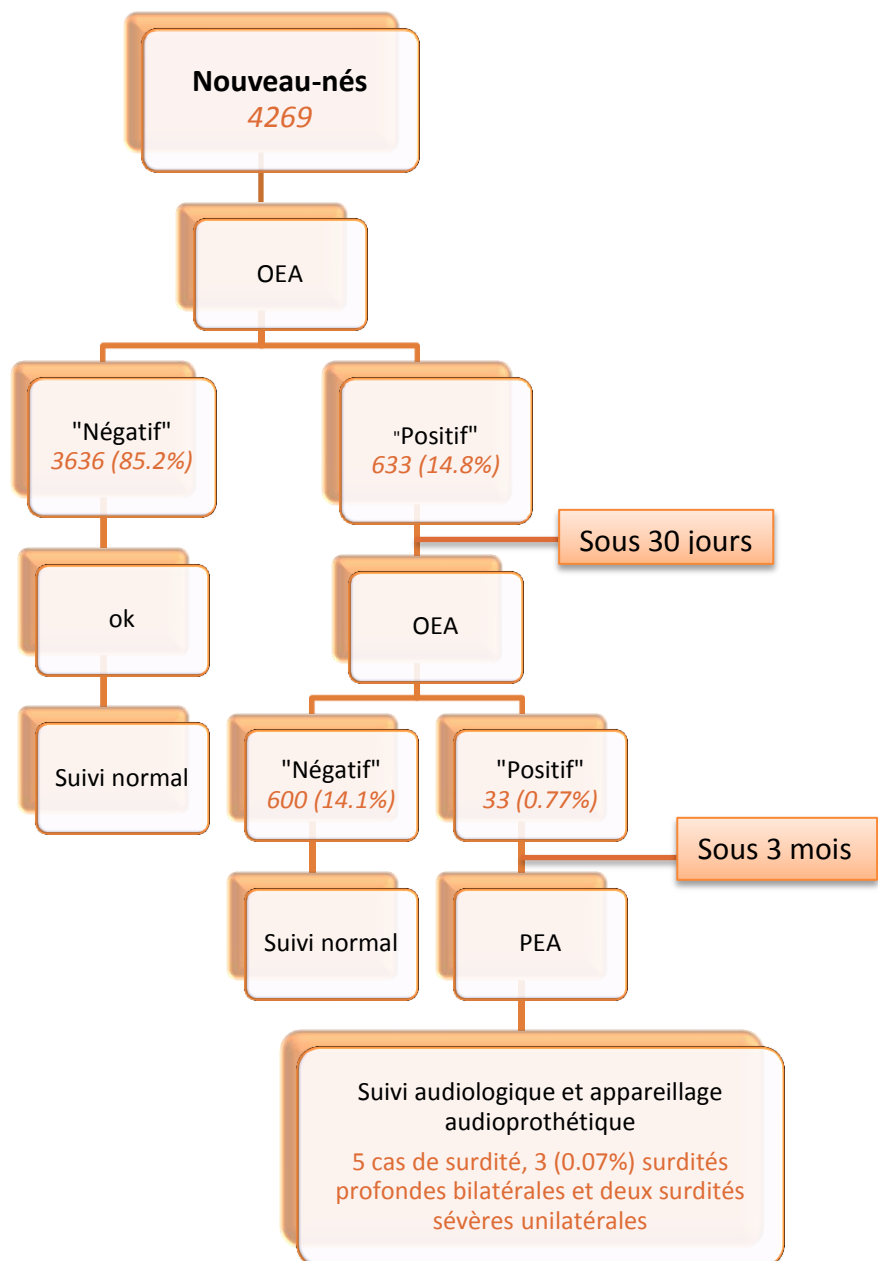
Nouveau-nés
4269

OEA

"Négatif"
3636 (85.2%)

"Positif"
633 (14.8%)

Sous 30 jours

ok

OEA

Suivi normal

"Négatif"
600 (14.1%)

"Positif"
33 (0.77%)

Sous 3 mois

Suivi normal

PEA

Suivi audiologique et appareillage audioprothétique

5 cas de surdité, 3 (0.07%) surdités profondes bilatérales et deux surdités sévères unilatérales